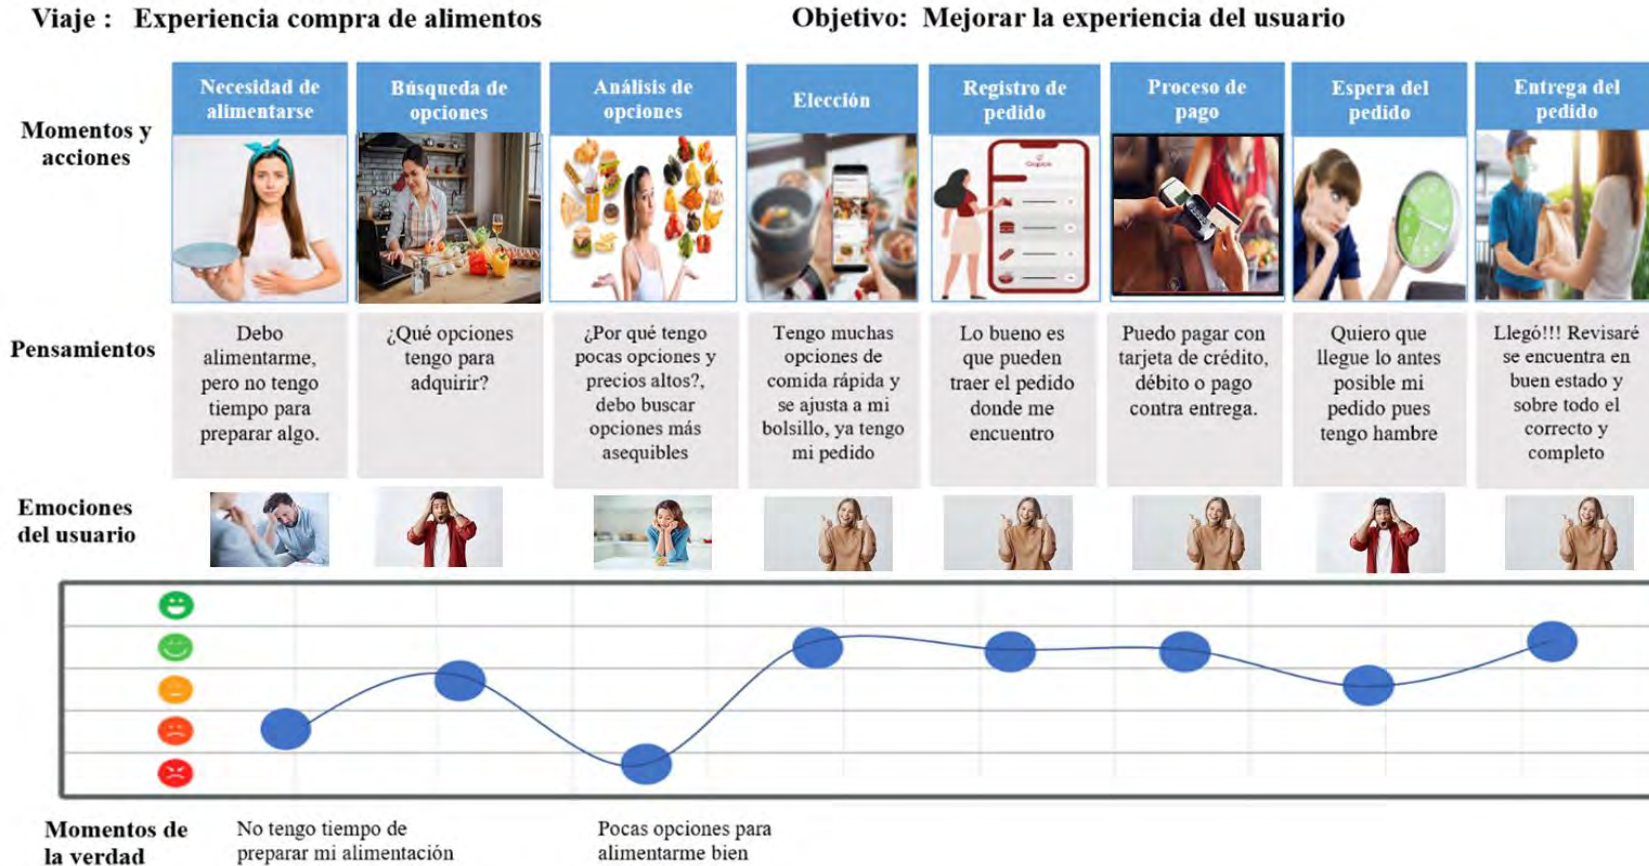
Viaje : Experiencia compra de alimentos

Objetivo: Mejorar la experiencia del usuario

Momentos y acciones

| Necesidad de alimentarse | Búsqueda de opciones | Análisis de opciones | Elección | Registro de pedido | Proceso de pago | Espera del pedido | Entrega del pedido |
|---|---|---|---|---|---|---|---|

Pensamientos

| Debo alimentarme, pero no tengo tiempo para preparar algo. | ¿Qué opciones tengo para adquirir? | ¿Por qué tengo pocas opciones y precios altos?, debo buscar opciones más asequibles | Tengo muchas opciones de comida rápida y se ajusta a mi bolsillo, ya tengo mi pedido | Lo bueno es que pueden traer el pedido donde me encuentro | Puedo pagar con tarjeta de crédito, débito o pago contra entrega. | Quiero que llegue lo antes posible mi pedido pues tengo hambre | Llegó!!! Revisaré se encuentra en buen estado y sobre todo el correcto y completo |
|---|---|---|---|---|---|---|---|

Emociones del usuario

Momentos de la verdad

No tengo tiempo de preparar mi alimentación

Pocas opciones para alimentarme bien